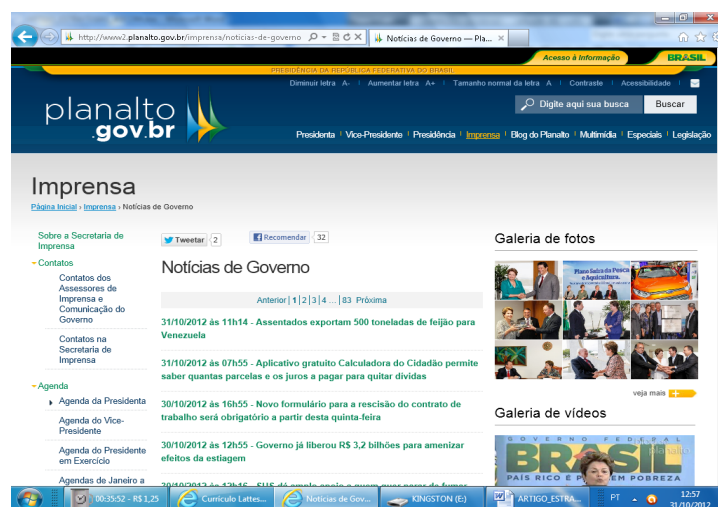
http://www2.planalto.gov.br/imprensa/noticias-de-governo
Notícias de Governo — Pla... ×

Acesso à informação
BRASIL

PRESIDÊNCIA DA REPÚBLICA FEDERATIVA DO BRASIL

Diminuir letra A- | Aumentar letra A+ | Tamanho normal da letra A | Contraste | Acessibilidade

planalto .gov.br

Digite aqui sua busca
Buscar

Presidenta | Vice-Presidente | Presidência | Imprensa | Blog do Planalto | Multimídia | Especiais | Legislação

Imprensa

Página Inicial › Imprensa › Notícias de Governo

Sobre a Secretaria de Imprensa
Contatos
Contatos dos Assessores de Imprensa e Comunicação do Governo
Contatos na Secretaria de Imprensa
Agenda
Agenda da Presidenta
Agenda do Vice-Presidente
Agenda do Presidente em Exercício
Agendas de Janeiro a

Tweetar 2
Recomendar 32

Notícias de Governo

Anterior | 1 | 2 | 3 | 4 ... | 83 Próxima

31/10/2012 às 11h14 - Assentados exportam 500 toneladas de feijão para Venezuela

31/10/2012 às 07h55 - Aplicativo gratuito Calculadora do Cidadão permite saber quantas parcelas e os juros a pagar para quitar dívidas

30/10/2012 às 16h55 - Novo formulário para a rescisão do contrato de trabalho será obrigatório a partir desta quinta-feira

30/10/2012 às 12h55 - Governo já liberou R$ 3,2 bilhões para amenizar efeitos da estiagem

30/10/2012 às 12h16 - SUS dá amplo apoio a quem quer parar de fumar

Galeria de fotos

Plano Safra da Pesca e Aquicultura

veja mais

Galeria de vídeos

GOVERNO FEDERAL
BRASIL
PAÍS RICO É PAÍS SEM POBREZA

00:35:52 - R$ 1,25
Curriculo Lattes...
Notícias de Gov...
KINGSTON (E:)
ARTIGO_ESTRA...
PT
12:57
31/10/2012